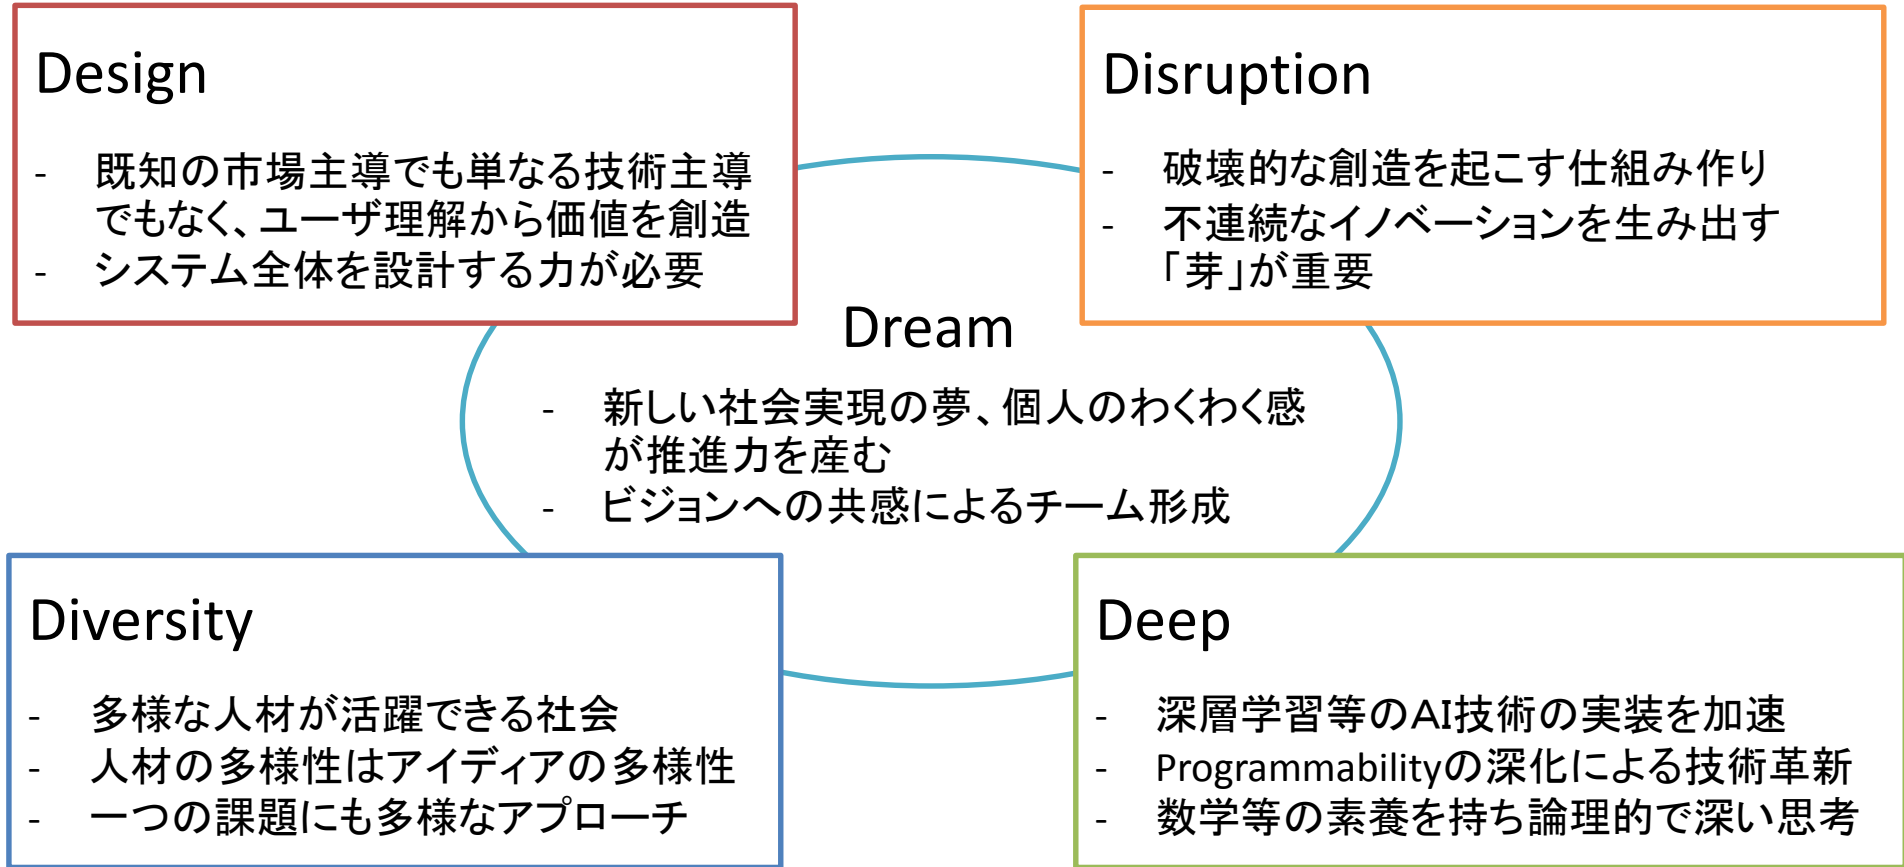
Design

- 既知の市場主導でも単なる技術主導でもなく、ユーザ理解から価値を創造
- システム全体を設計する力が必要

Disruption

- 破壊的な創造を起こす仕組み作り
- 不連続なイノベーションを生み出す「芽」が重要

Dream

- 新しい社会実現の夢、個人のわくわく感が推進力を産む
- ビジョンへの共感によるチーム形成

Diversity

- 多様な人材が活躍できる社会
- 人材の多様性はアイディアの多様性
- 一つの課題にも多様なアプローチ

Deep

- 深層学習等のAI技術の実装を加速
- Programmabilityの深化による技術革新
- 数学等の素養を持ち論理的で深い思考